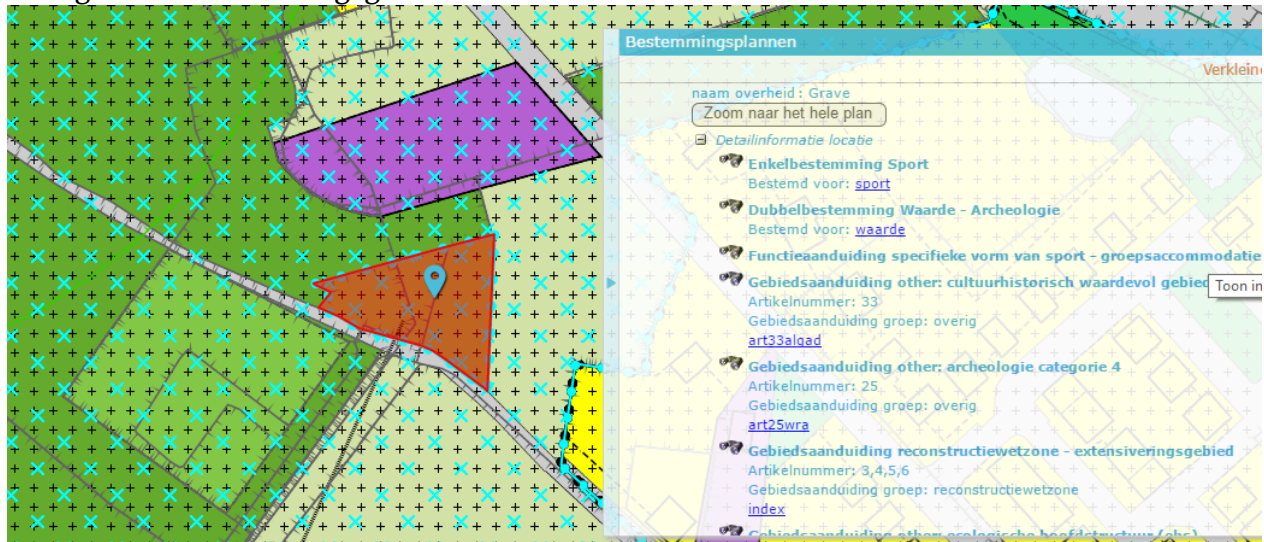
Bestemmingsplannen

Verkleine

naam overheid : Grave

Zoom naar het hele plan

Detailinformatie locatie

Enkelbestemming Sport
Bestemd voor: sport

Dubbelbestemming Waarde - Archeologie
Bestemd voor: waarde

Functieaanduiding specifieke vorm van sport - groepsaccommodatie

Gebiedsaanduiding other: cultuurhistorisch waardevol gebied
Artikelnummer: 33
Gebiedsaanduiding groep: overig
art33algd

Toon in

Gebiedsaanduiding other: archeologie categorie 4
Artikelnummer: 25
Gebiedsaanduiding groep: overig
art25wra

Gebiedsaanduiding reconstructiewetzone - extensiveringsgebied
Artikelnummer: 3,4,5,6
Gebiedsaanduiding groep: reconstructiewetzone
index

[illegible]